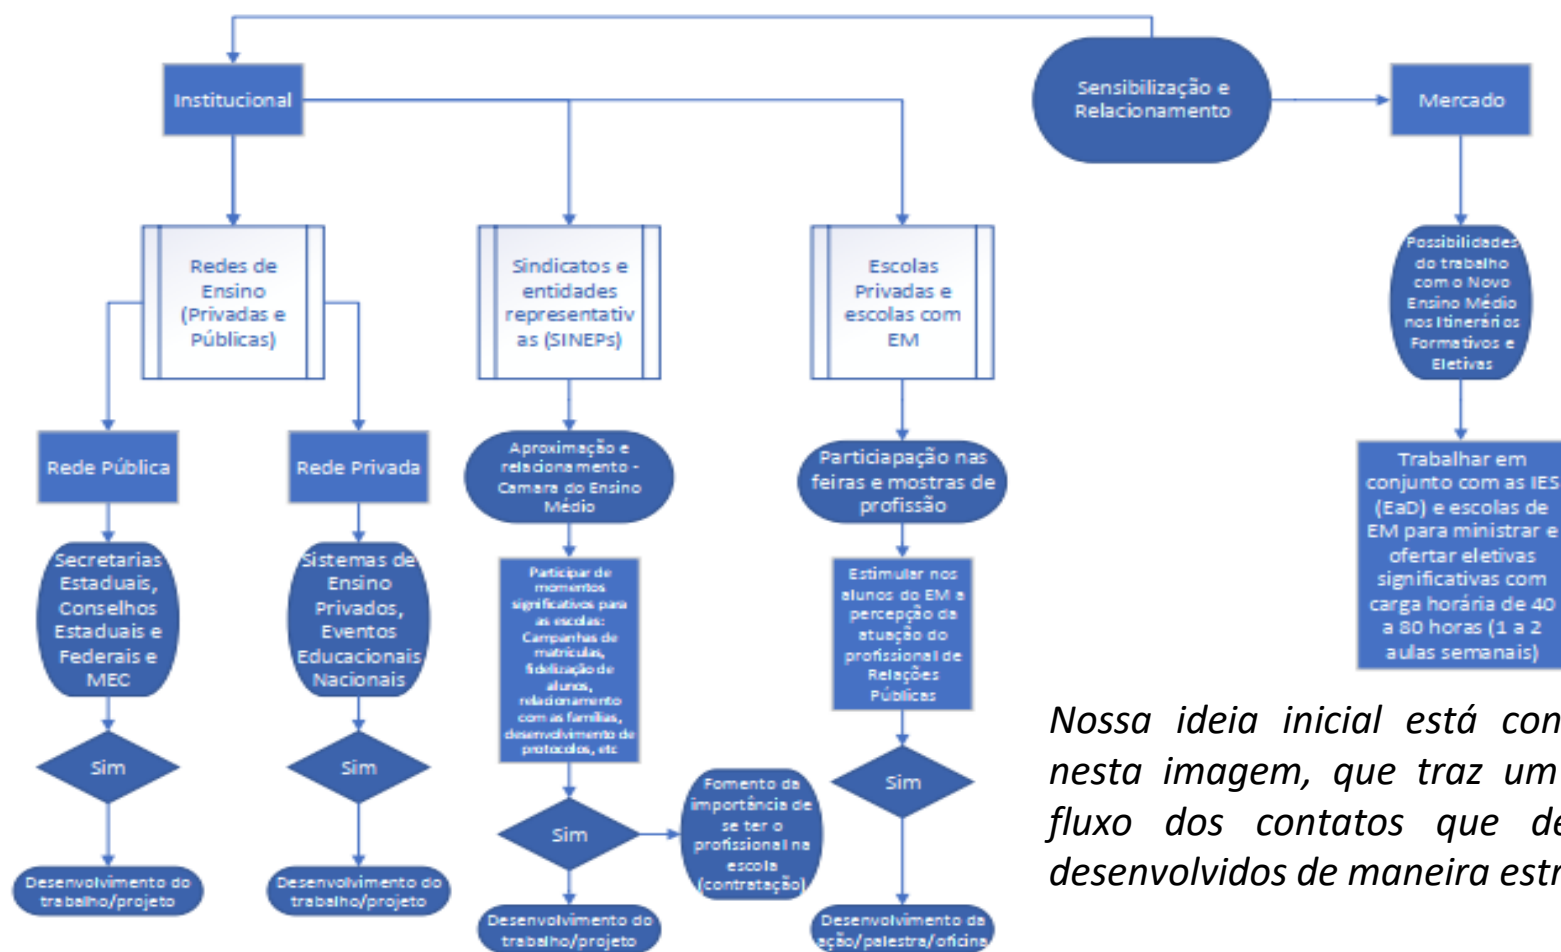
Institucional

Sensibilização e Relacionamento

Mercado

Redes de Ensino (Privadas e Públicas)

Sindicatos e entidades representativas (SINEPs)

Escolas Privadas e escolas com EM

Possibilidades do trabalho com o Novo Ensino Médio nos Itinerários Formativos e Eletivas

Rede Pública

Rede Privada

Aproximação e relacionamento - Camara do Ensino Médio

Particiapação nas feiras e mostras de profissão

Trabalhar em conjunto com as IES (EaD) e escolas de EM para ministrar e ofertar eletivas significativas com carga horária de 40 a 80 horas (1 a 2 aulas semanais)

Secretarias Estaduais, Conselhos Estaduais e Federais e MEC

Sistemas de Ensino Privados, Eventos Educacionais Nacionais

Participar de momentos significativos para as escolas: Campanhas de matrículas, fidelização de alunos, relacionamento com as famílias, desenvolvimento de protocolos, etc

Estimular nos alunos do EM a percepção da atuação do profissional de Relações Públicas

Nossa ideia inicial está con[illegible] nesta imagem, que traz um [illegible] fluxo dos contatos que de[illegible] desenvolvidos de maneira estr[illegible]

Sim

Sim

Sim

Fomento da importância de se ter o profissional na escola (contratação)

Sim

Desenvolvimento do trabalho/projeto

Desenvolvimento do trabalho/projeto

Desenvolvimento do trabalho/projeto

Desenvolvimento da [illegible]ção/palestra/oficina